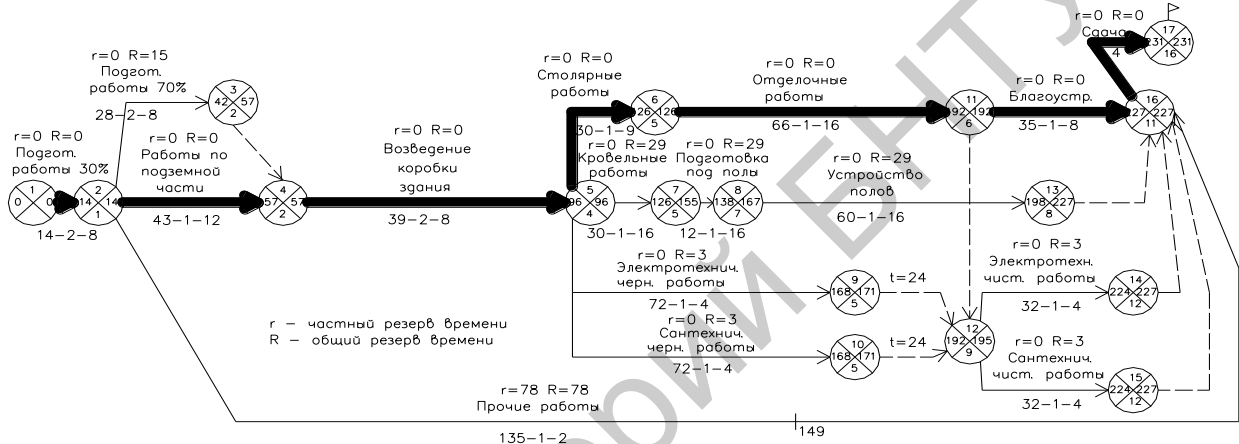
r=0 R=0
Подгот.
работы 30%

14–2–8

r=0 R=15
Подгот.
работы 70%

28–2–8

r=0 R=0
Работы по
подземной
части

43–1–12

r=0 R=0
Возведение
коробки
здания

39–2–8

r=0 R=0
Столярные
работы

30–1–9

r=0 R=29
Кровельные
работы

30–1–16

r=0 R=29
Подготовка
под полы

12–1–16

r=0 R=0
Отделочные
работы

66–1–16

r=0 R=29
Устройство
полов

60–1–16

r=0 R=0
Благоустр.

35–1–8

r=0 R=0
Сдача

4

r=0 R=3
Электротехнич.
черн. работы

72–1–4

t=24

r=0 R=3
Сантехнич.
черн. работы

72–1–4

t=24

r=0 R=3
Электротехн.
чист. работы

32–1–4

r=0 R=3
Сантехнич.
чист. работы

32–1–4

r – частный резерв времени
R – общий резерв времени

r=78 R=78
Прочие работы

135–1–2

149

1 0 0 1
2 14 14 1
3 42 57 2
4 57 57 2
5 96 96 4
6 126 126 5
7 126 155 5
8 138 167 7
9 168 171 5
10 168 171 5
11 192 192 6
12 192 195 9
13 198 227 8
14 224 227 12
15 224 227 12
16 227 227 11
17 231 231 16